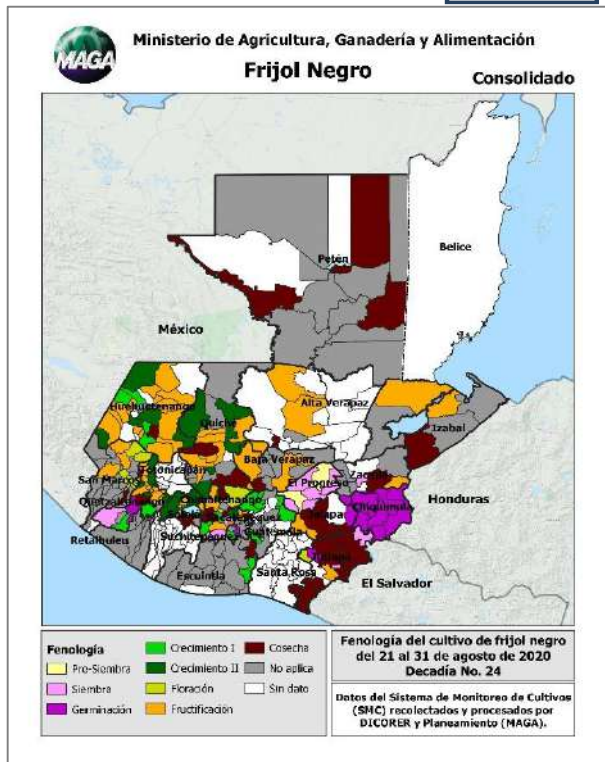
MAGA
Ministerio de Agricultura, Ganadería y Alimentación
Frijol Negro
Consolidado

Petén
Belice
México
Huehuetenango
Quiché
Alta Verapaz
Izabal
Baja Verapaz
Totonicapán
San Marcos
Quetzaltenango
Chimaltenango
Sololá
El Progreso
Zacapa
Chiquimula
Honduras
Jalapa
Retalhuleu
Suchitepéquez
Sacatepéquez
Guatemala
Jutiapa
Escuintla
Santa Rosa
El Salvador

Fenología
Pre-Siembra
Siembra
Germinación
Crecimiento I
Crecimiento II
Floración
Fructificación
Cosecha
No aplica
Sin dato

Fenología del cultivo de frijol negro del 21 al 31 de agosto de 2020
Decadía No. 24

Datos del Sistema de Monitoreo de Cultivos (SMC) recolectados y procesados por DICORER y Planeamiento (MAGA).